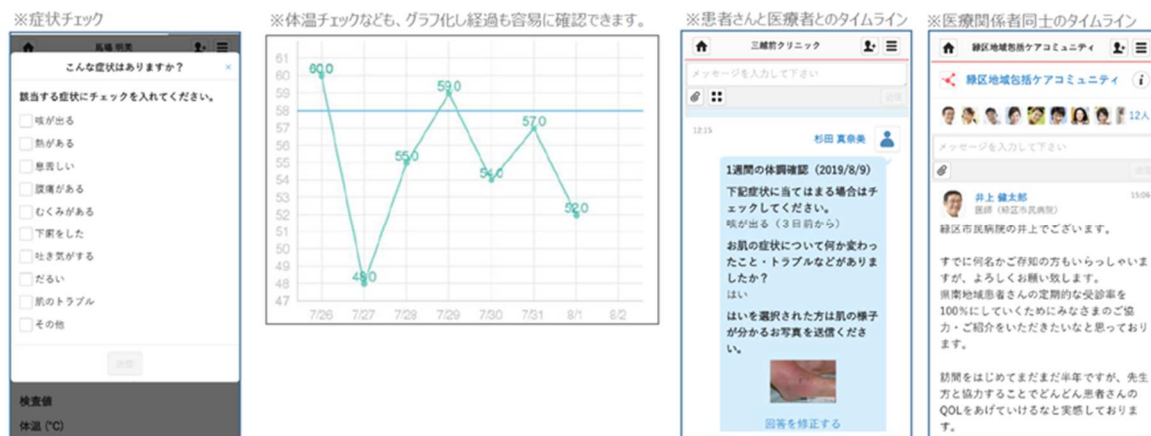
※症状チェック

馬場 明美

こんな症状はありますか？

該当する症状にチェックを入れてください。

咳が出る

熱がある

息苦しい

腹痛がある

むくみがある

下痢をした

吐き気がする

だるい

肌のトラブル

その他

送信

検査値

体温 (℃)

※体温チェックなども、グラフ化し経過も容易に確認できます。

61
60
59
58
57
56
55
54
53
52
51
50
49
48
47

60.0
48.0
55.0
59.0
54.0
57.0
52.0

7/26 7/27 7/28 7/29 7/30 7/31 8/1 8/2

※患者さんと医療者とのタイムライン

三越前クリニック

メッセージを入力して下さい

送信

12:15

杉田 真奈美

1週間の体調確認（2019/8/9）

下記症状に当てはまる場合はチェックしてください。

咳が出る（3日前から）

お肌の症状について何か変わったこと・トラブルなどがありましたか？

はい

はいを選択された方は肌の様子が分かるお写真を送信ください。

回答を修正する

※医療関係者同士のタイムライン

緑区地域包括ケアコミュニティ

緑区地域包括ケアコミュニティ

12人

メッセージを入力して下さい

送信

井上 健太郎

医師（緑区市民病院）

15:06

緑区市民病院の井上でございます。

すでに何名かご存知の方もいらっしゃいますが、よろしくお願い致します。

県南地域患者さんの定期的な受診率を100%にしていくためにみなさまのご協力・ご紹介をいただきたいなと思っております。

訪問をはじめてまだまだ半年ですが、先生方と協力することでどんどん患者さんのQOLをあげていけるなと実感しております。